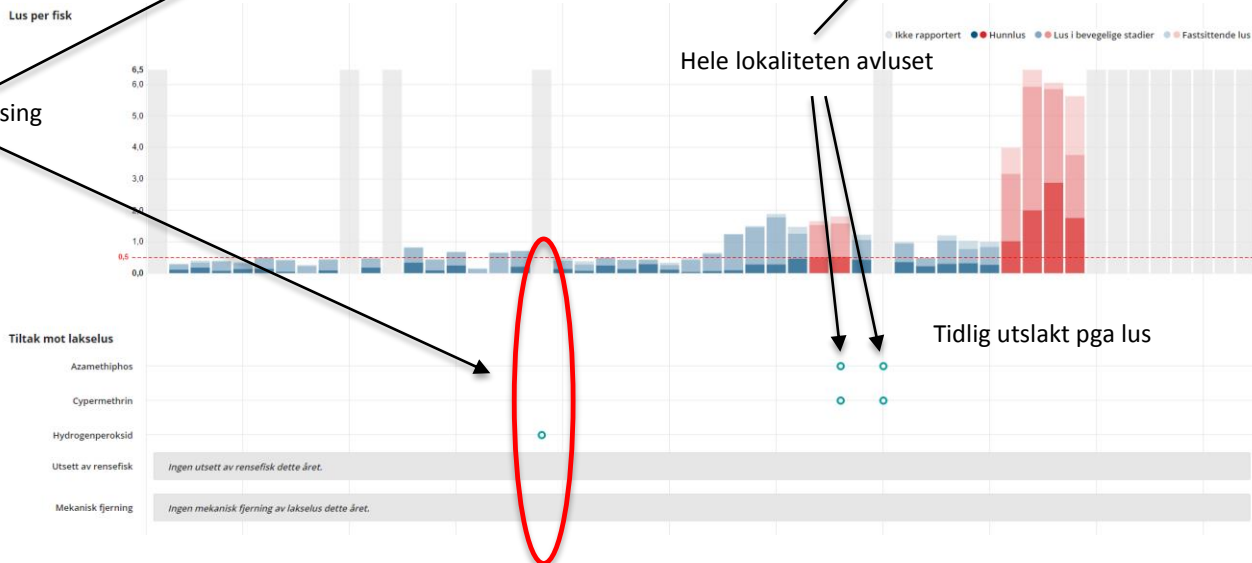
Lus per fisk

Ikke rapportert Hunnlus Lus i bevegelige stadier Fastsittende lus

sing

Hele lokaliteten avluset

6,5
6,0
5,0
4,0
3,0
2,0
1,0
0,5
0,0

Tiltak mot lakselus

Tidlig utslakt pga lus

Azamethiphos
Cypermethrin
Hydrogenperoksid
Utsett av rensefisk Ingen utsett av rensefisk dette året.
Mekanisk fjerning Ingen mekanisk fjerning av lakselus dette året.